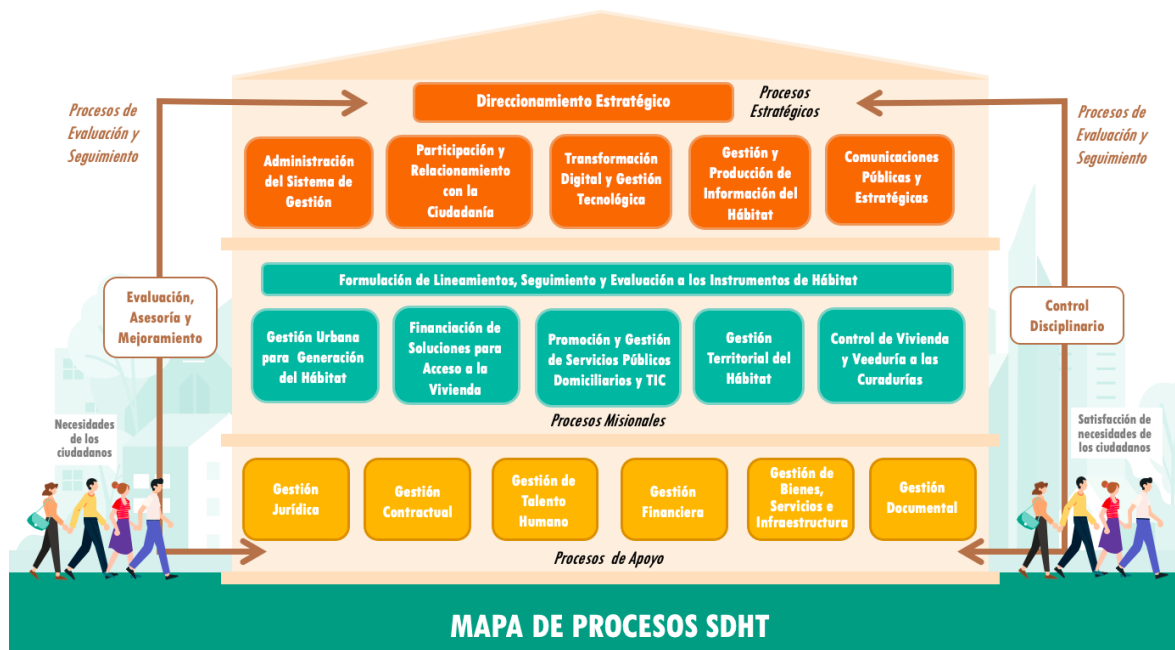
Procesos de Evaluación y Seguimiento

Direccionamiento Estratégico

Procesos Estratégicos

Procesos de Evaluación y Seguimiento

Administración del Sistema de Gestión

Participación y Relacionamiento con la Ciudadanía

Transformación Digital y Gestión Tecnológica

Gestión y Producción de Información del Hábitat

Comunicaciones Públicas y Estratégicas

Formulación de Lineamientos, Seguimiento y Evaluación a los Instrumentos de Hábitat

Evaluación, Asesoría y Mejoramiento

Control Disciplinario

Gestión Urbana para Generación del Hábitat

Financiación de Soluciones para Acceso a la Vivienda

Promoción y Gestión de Servicios Públicos Domiciliarios y TIC

Gestión Territorial del Hábitat

Control de Vivienda y Veeduría a las Curadurías

Procesos Misionales

Necesidades de los ciudadanos

Satisfacción de necesidades de los ciudadanos

Gestión Jurídica

Gestión Contractual

Gestión de Talento Humano

Gestión Financiera

Gestión de Bienes, Servicios e Infraestructura

Gestión Documental

Procesos de Apoyo

MAPA DE PROCESOS SDHT